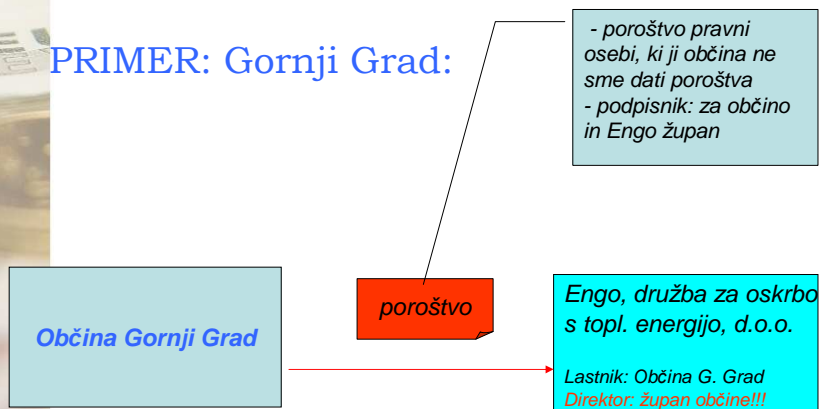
PRIMER: Gornji Grad:

- poroštvo pravni osebi, ki ji občina ne sme dati poroštva
- podpisnik: za občino in Engo župan

Občina Gornji Grad

poroštvo

Engo, družba za oskrbo s topl. energijo, d.o.o.

Lastnik: Občina G. Grad
Direktor: župan občine!!!